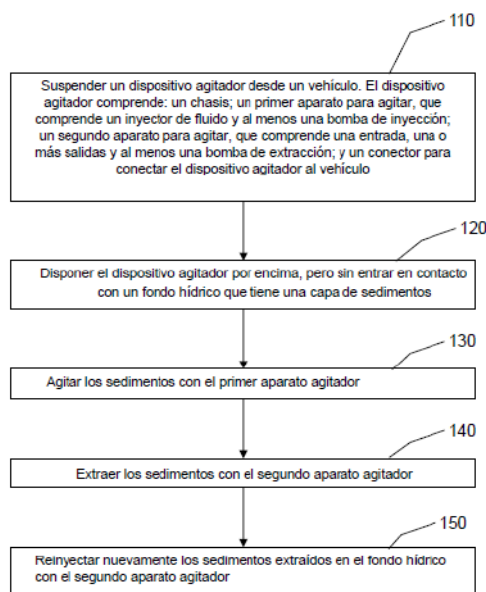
110

Suspender un dispositivo agitador desde un vehículo. El dispositivo agitador comprende: un chasis; un primer aparato para agitar, que comprende un inyector de fluido y al menos una bomba de inyección; un segundo aparato para agitar, que comprende una entrada, una o más salidas y al menos una bomba de extracción; y un conector para conectar el dispositivo agitador al vehículo

120

Disponer el dispositivo agitador por encima, pero sin entrar en contacto con un fondo hídrico que tiene una capa de sedimentos

130

Agitar los sedimentos con el primer aparato agitador

140

Extraer los sedimentos con el segundo aparato agitador

150

Reinyectar nuevamente los sedimentos extraídos en el fondo hídrico con el segundo aparato agitador